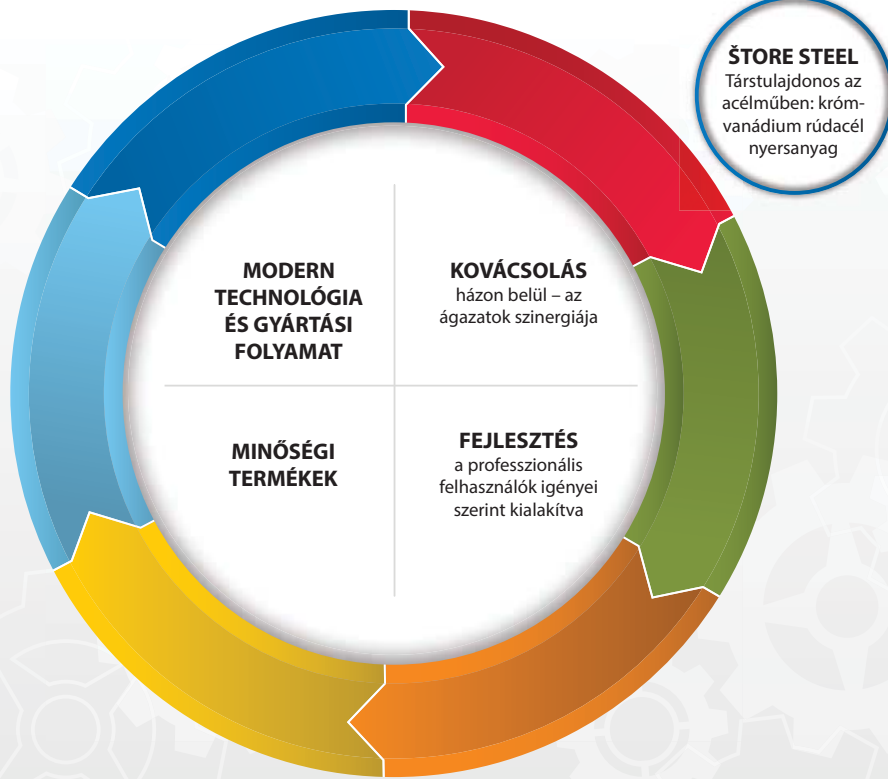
ŠTORE STEEL
Társtulajdonos az acélműben: króm-vanádium rúdacél nyersanyag

MODERN TECHNOLÓGIA ÉS GYÁRTÁSI FOLYAMAT

KOVÁCSOLÁS
házon belül – az ágazatok szinergiája

MINŐSÉGI TERMÉKEK

FEJLESZTÉS
a professzionális felhasználók igényei szerint kialakítva